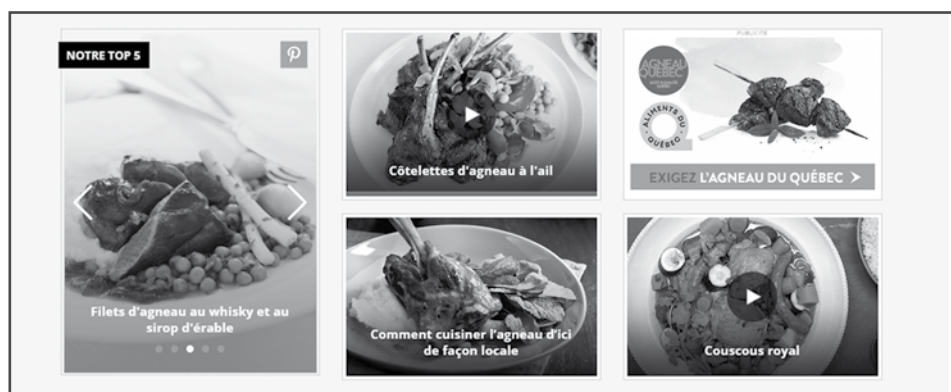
NOTRE TOP 5

Filets d'agneau au whisky et au sirop d'érable

Côtelettes d'agneau à l'ail

Comment cuisiner l'agneau d'ici de façon locale

PUBLICITÉ

AGNEAU DU QUÉBEC

ALIMENTS DU QUÉBEC

EXIGEZ L'AGNEAU DU QUÉBEC >

Couscous royal